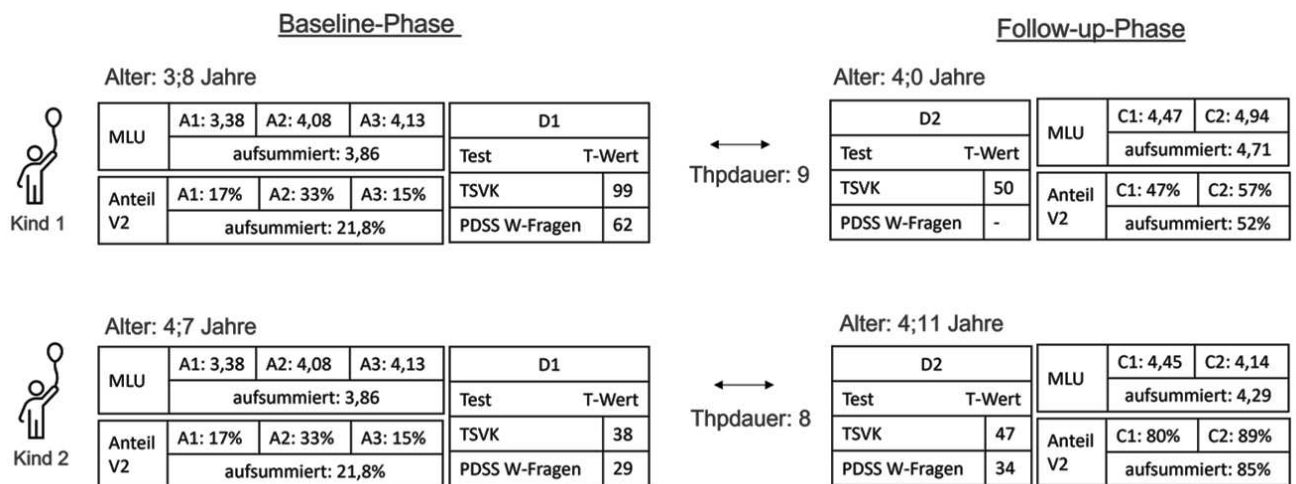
Baseline-Phase

Follow-up-Phase

Kind 1

Alter: 3;8 Jahre

| MLU | A1: 3,38 | A2: 4,08 | A3: 4,13 |
|---|---|---|---|
| | aufsummiert: 3,86 | | |
| Anteil V2 | A1: 17% | A2: 33% | A3: 15% |
| | aufsummiert: 21,8% | | |

| D1 | |
|---|---|
| Test | T-Wert |
| TSVK | 99 |
| PDSS W-Fragen | 62 |

Thpdauer: 9

Alter: 4;0 Jahre

| D2 | |
|---|---|
| Test | T-Wert |
| TSVK | 50 |
| PDSS W-Fragen | - |

| MLU | C1: 4,47 | C2: 4,94 |
|---|---|---|
| | aufsummiert: 4,71 | |
| Anteil V2 | C1: 47% | C2: 57% |
| | aufsummiert: 52% | |

Kind 2

Alter: 4;7 Jahre

| MLU | A1: 3,38 | A2: 4,08 | A3: 4,13 |
|---|---|---|---|
| | aufsummiert: 3,86 | | |
| Anteil V2 | A1: 17% | A2: 33% | A3: 15% |
| | aufsummiert: 21,8% | | |

| D1 | |
|---|---|
| Test | T-Wert |
| TSVK | 38 |
| PDSS W-Fragen | 29 |

Thpdauer: 8

Alter: 4;11 Jahre

| D2 | |
|---|---|
| Test | T-Wert |
| TSVK | 47 |
| PDSS W-Fragen | 34 |

| MLU | C1: 4,45 | C2: 4,14 |
|---|---|---|
| | aufsummiert: 4,29 | |
| Anteil V2 | C1: 80% | C2: 89% |
| | aufsummiert: 85% | |